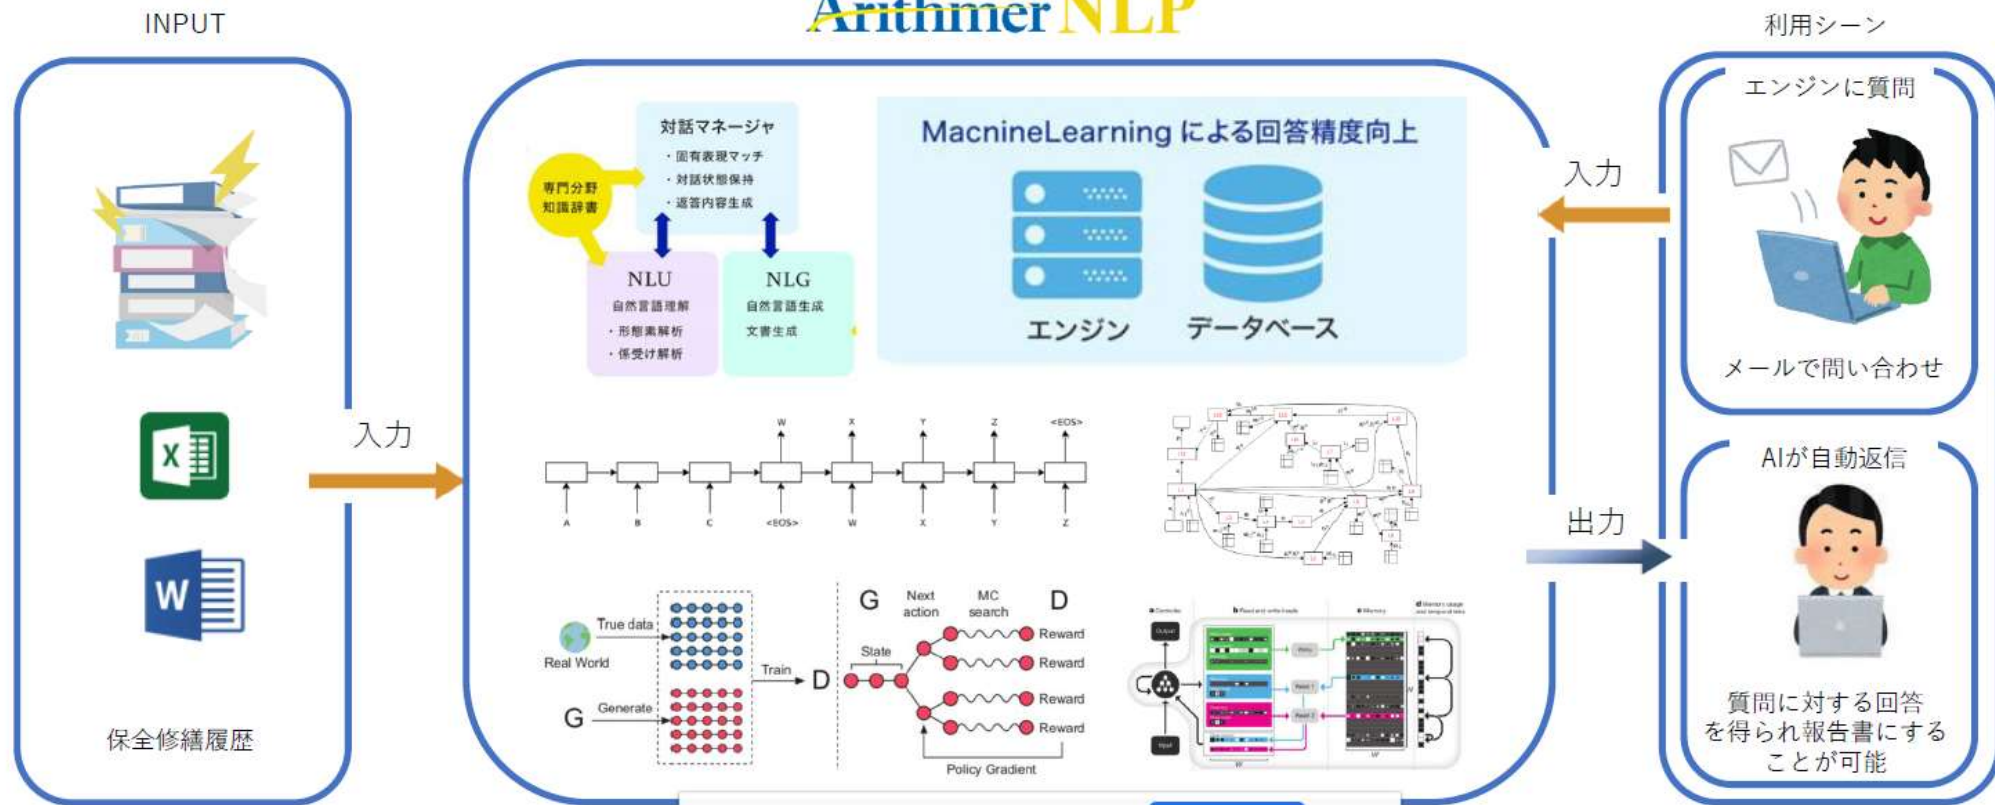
INPUT

Arithmer NLP

利用シーン

保全修繕履歴

入力

対話マネージャ
・固有表現マッチ
・対話状態保持
・返答内容生成

専門分野
知識辞書

NLU
自然言語理解
・形態素解析
・係受け解析

NLG
自然言語生成
文書生成

MacnineLearning による回答精度向上

エンジン

データベース

W X Y Z <EOS>

A B C <EOS> W X Y Z

True data

Real World

Generate

G

Train

D

G Next action MC search D

State

Reward

Reward

Reward

Reward

Policy Gradient

入力

出力

エンジンに質問

メールで問い合わせ

AIが自動返信

質問に対する回答を得られ報告書にすることが可能